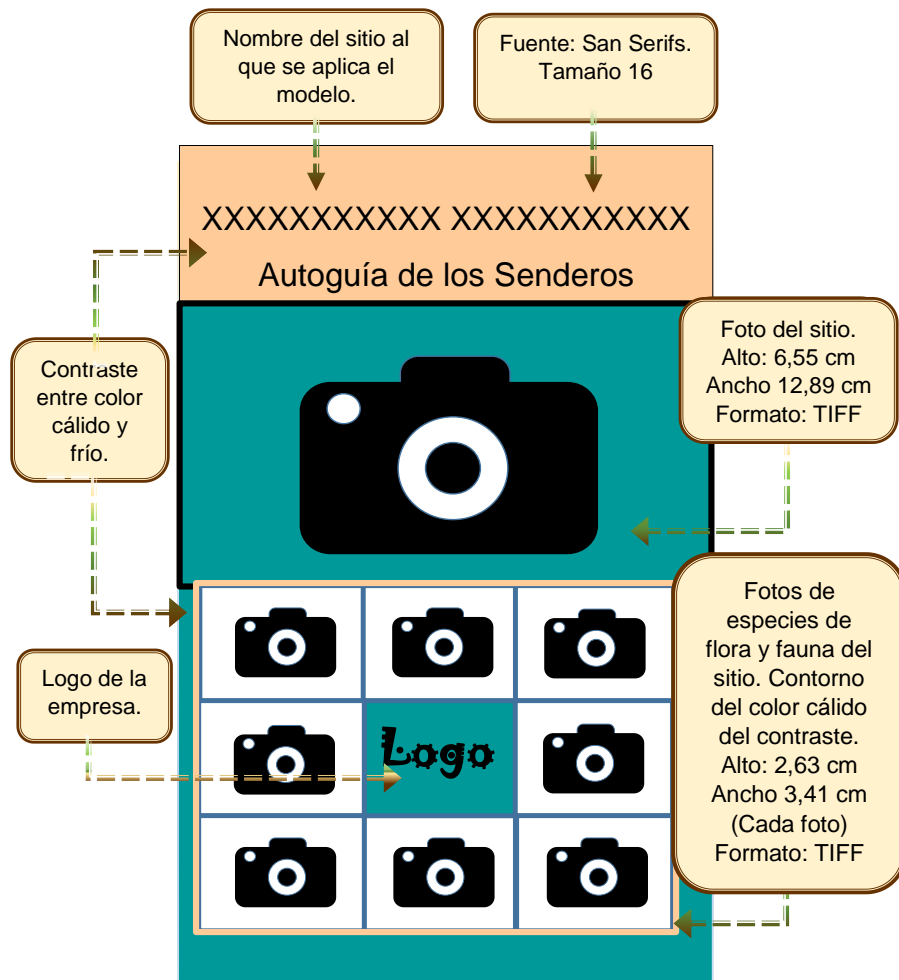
Nombre del sitio al que se aplica el modelo.

Fuente: San Serifs. Tamaño 16

XXXXXXXXXXX XXXXXXXXXXX

Autoguía de los Senderos

Contraste entre color cálido y frío.

Foto del sitio. Alto: 6,55 cm Ancho 12,89 cm Formato: TIFF

Fotos de especies de flora y fauna del sitio. Contorno del color cálido del contraste. Alto: 2,63 cm Ancho 3,41 cm (Cada foto) Formato: TIFF

Logo de la empresa.

Logo